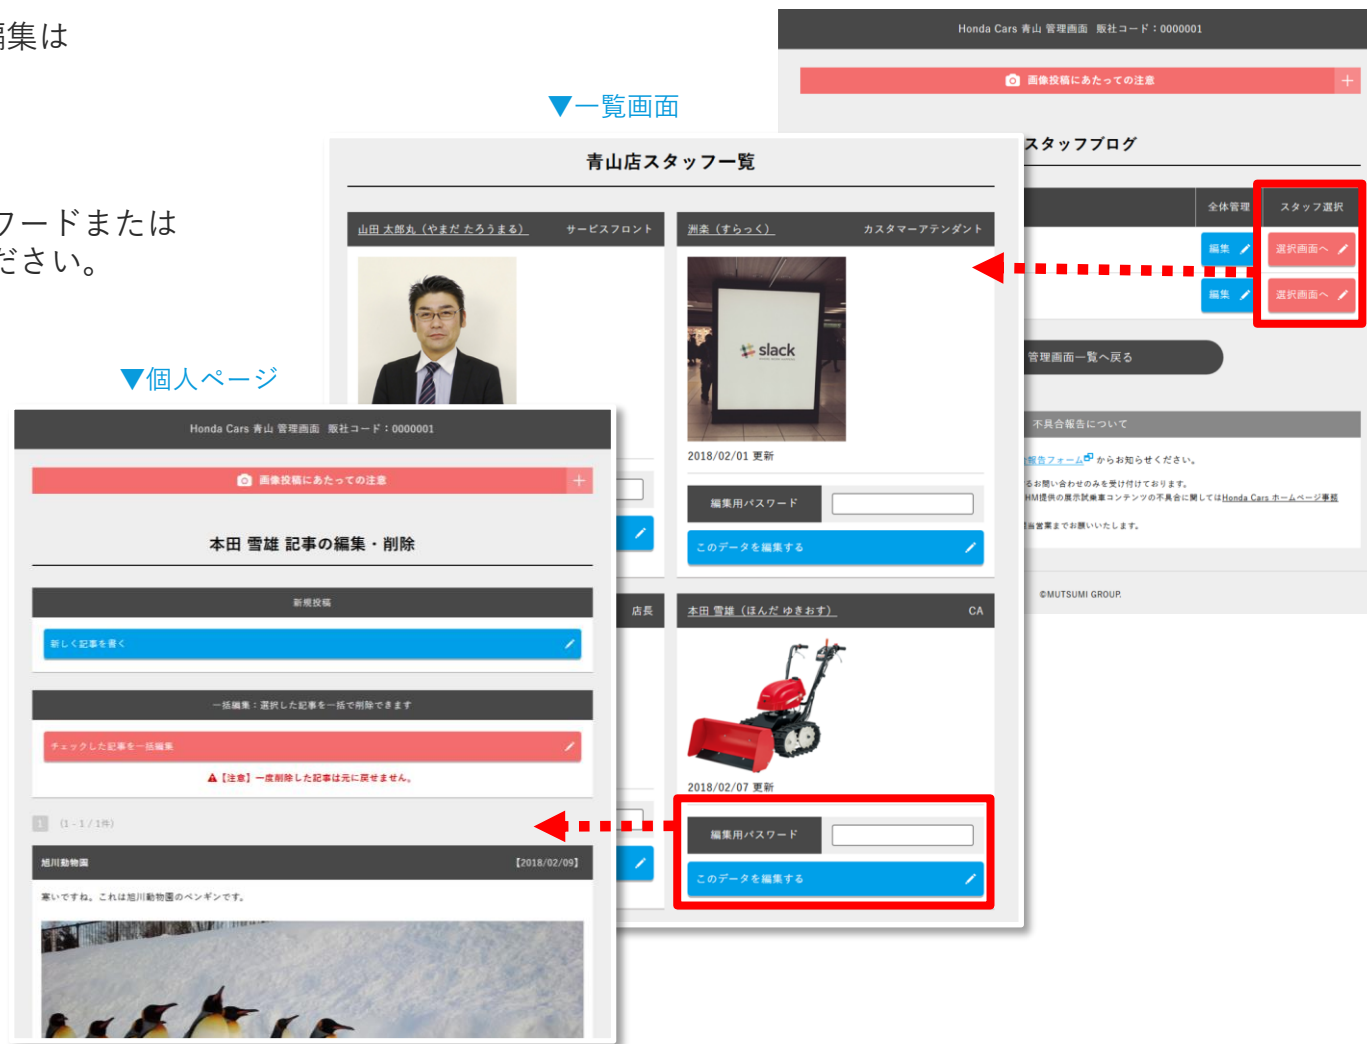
編集は

ワードまたは
ださい。

▼一覧画面

▼個人ページ

Honda Cars 青山 管理画面　販社コード：0000001

画像投稿にあたっての注意

スタッフブログ

全体管理 | スタッフ選択
編集 | 選択画面へ
編集 | 選択画面へ

管理画面一覧へ戻る

不具合報告について

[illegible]報告フォーム からお知らせください。
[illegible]るお問い合わせのみを受け付けております。
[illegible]HM提供の展示試乗車コンテンツの不具合に関してはHonda Cars ホームページ事務
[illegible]当営業までお願いいたします。

©MUTSUMI GROUP.

青山店スタッフ一覧

山田 太郎丸（やまだ たろうまる）　サービスフロント

洲楽（すらっく）　カスタマーアテンダント

slack

2018/02/01 更新

編集用パスワード

このデータを編集する

店長

本田 雪雄（ほんだ ゆきおす）　CA

2018/02/07 更新

編集用パスワード

このデータを編集する

Honda Cars 青山 管理画面　販社コード：0000001

画像投稿にあたっての注意

本田 雪雄 記事の編集・削除

新規投稿

新しく記事を書く

一括編集：選択した記事を一括で削除できます

チェックした記事を一括編集

【注意】一度削除した記事は元に戻せません。

1　(1 - 1 / 1件)

旭川動物園　【2018/02/09】

寒いですね。これは旭川動物園のペンギンです。